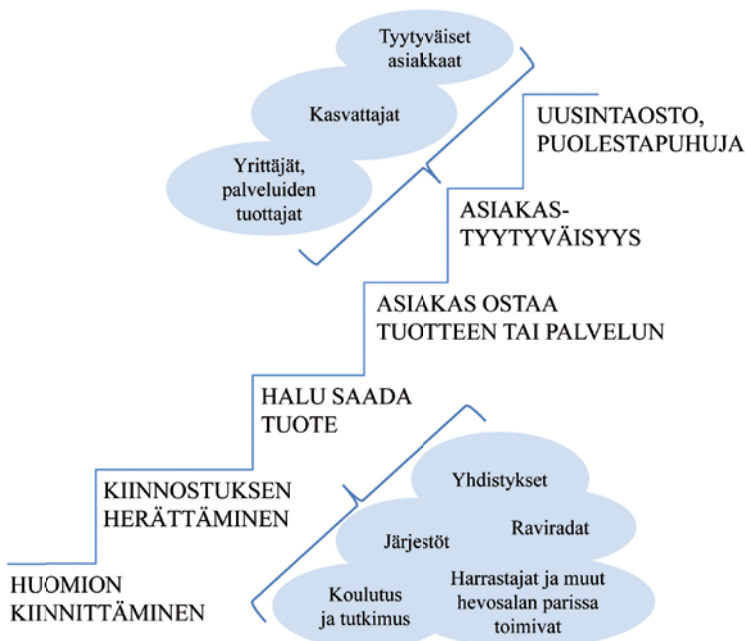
Tyytyväiset asiakkaat

Kasvattajat

Yrittäjät, palveluiden tuottajat

UUSINTAOSTO, PUOLESTAPUHUJA

ASIAKASTYYTYVÄISYYS

ASIAKAS OSTAA TUOTTEEN TAI PALVELUN

HALU SAADA TUOTE

KIINNOSTUKSEN HERÄTTÄMINEN

HUOMION KIINNITTÄMINEN

Yhdistykset

Järjestöt

Raviradat

Koulutus ja tutkimus

Harrastajat ja muut hevosalan parissa toimivat